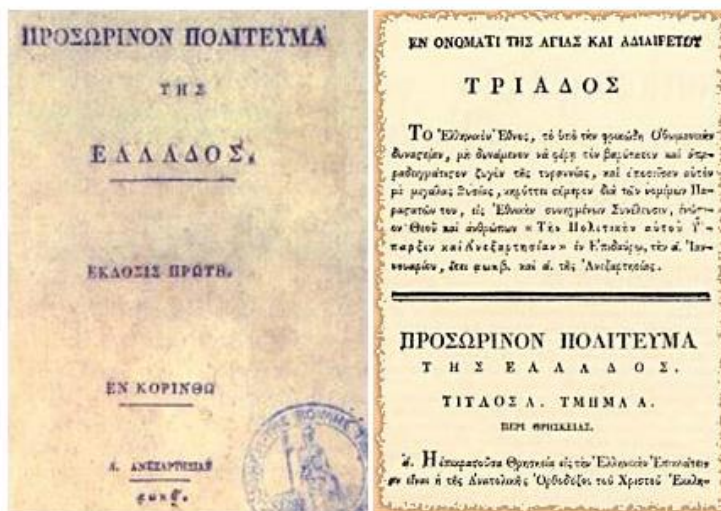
ΠΡΟΣΩΡΙΝΟΝ ΠΟΛΙΤΕΥΜΑ

ΤΗΣ

ΕΛΛΑΔΟΣ.

ΕΚΔΟΣΙΣ ΠΡΩΤΗ.

ΕΝ ΚΟΡΙΝΘΩ

Α. ΑΝΕΞΑΡΤΗΣΙΑΣ

αωκβ.

ΕΝ ΟΝΟΜΑΤΙ ΤΗΣ ΑΓΙΑΣ ΚΑΙ ΑΔΙΑΙΡΕΤΟΥ

ΤΡΙΑΔΟΣ

Το Ἑλληνικὸν Ἔθνος, τὸ ὑπὸ τὴν φρικώδη Ὀθωμανικὴν δυναστείαν, μὴ δυνάμενον νὰ φέρῃ τὸν βαρύτατον καὶ ἀπαραδειγμάτιστον ζυγὸν τῆς τυραννίας, καὶ ἀποσεῖσαν αὐτὸν μὲ μεγάλας θυσίας, κηρύττει σήμερον διὰ τῶν νομίμων Παραστατῶν του, εἰς Ἐθνικὴν συνηγμένων Συνέλευσιν, ἐνώπιον Θεοῦ καὶ ἀνθρώπων «Τὴν Πολιτικὴν αὐτοῦ Ὕπαρξιν καὶ Ἀνεξαρτησίαν» ἐν Ἐπιδαύρῳ, τὴν α'. Ἰανουαρίου, ἔτει αωκβ. καὶ α'. τῆς Ἀνεξαρτησίας.

ΠΡΟΣΩΡΙΝΟΝ ΠΟΛΙΤΕΥΜΑ

ΤΗΣ ΕΛΛΑΔΟΣ.

ΤΙΤΛΟΣ Α. ΤΜΗΜΑ Α.

ΠΕΡΙ ΘΡΗΣΚΕΙΑΣ.

α'. Ἡ ἐπικρατοῦσα Θρησκεία εἰς τὴν Ἑλληνικὴν Ἐπικράτειαν εἶναι ἡ τῆς Ἀνατολικῆς Ὀρθοδόξου τοῦ Χριστοῦ Ἐκκλη-